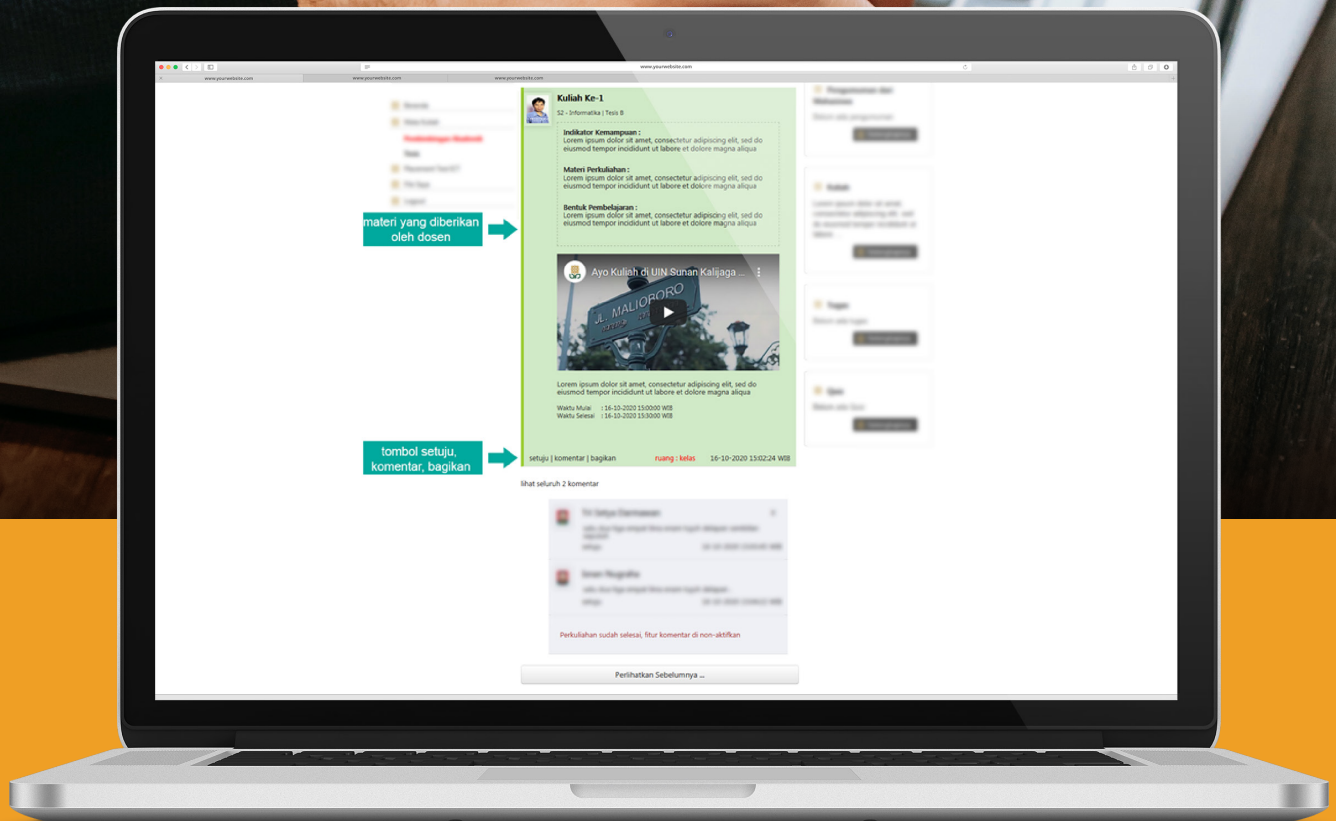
www.yourwebsite.com

www.yourwebsite.com

www.yourwebsite.com

www.yourwebsite.com

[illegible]

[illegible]

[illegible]

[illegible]

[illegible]

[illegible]

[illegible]

Kuliah Ke-1

S2 - Informatika | Tesis B

Indikator Kemampuan :
Lorem ipsum dolor sit amet, consectetur adipiscing elit, sed do eiusmod tempor incididunt ut labore et dolore magna aliqua

Materi Perkuliahan :
Lorem ipsum dolor sit amet, consectetur adipiscing elit, sed do eiusmod tempor incididunt ut labore et dolore magna aliqua

Bentuk Pembelajaran :
Lorem ipsum dolor sit amet, consectetur adipiscing elit, sed do eiusmod tempor incididunt ut labore et dolore magna aliqua

materi yang diberikan oleh dosen

Ayo Kuliah di UIN Sunan Kalijaga ...

JL. MALIOBORO

Lorem ipsum dolor sit amet, consectetur adipiscing elit, sed do eiusmod tempor incididunt ut labore et dolore magna aliqua

Waktu Mulai : 16-10-2020 15:00:00 WIB
Waktu Selesai : 16-10-2020 15:30:00 WIB

tombol setuju, komentar, bagikan

setuju | komentar | bagikan

ruang : kelas

16-10-2020 15:02:24 WIB

lihat seluruh 2 komentar

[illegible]

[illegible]

Perkuliahan sudah selesai, fitur komentar di non-aktifkan

Perlihatkan Sebelumnya ...

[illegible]

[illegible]

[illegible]

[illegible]